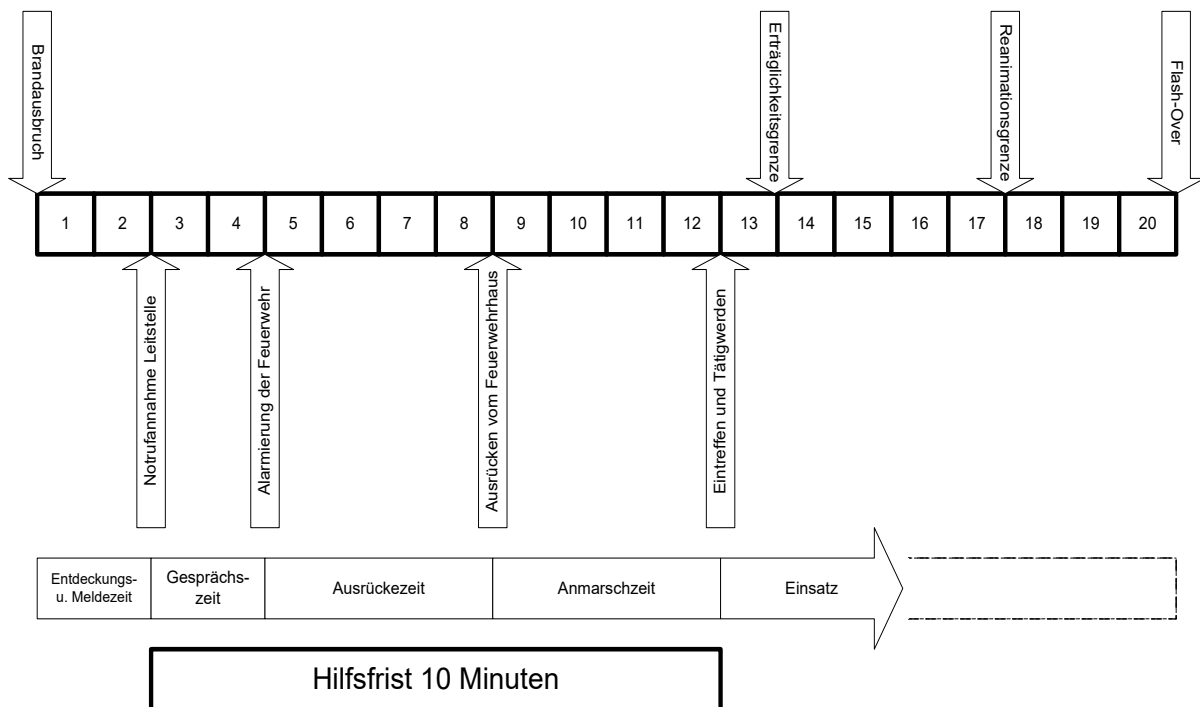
Brandausbruch

Erträglichkeitsgrenze

Reanimationsgrenze

Flash-Over

| 1 | 2 | 3 | 4 | 5 | 6 | 7 | 8 | 9 | 10 | 11 | 12 | 13 | 14 | 15 | 16 | 17 | 18 | 19 | 20 |
|---|---|---|---|---|---|---|---|---|---|---|---|---|---|---|---|---|---|---|---|

Notrufannahme Leitstelle

Alarmierung der Feuerwehr

Ausrücken vom Feuerwehrhaus

Eintreffen und Tätigwerden

| Entdeckungs- u. Meldezeit | Gesprächs- zeit | Ausrückezeit | Anmarschzeit | Einsatz |
|---|---|---|---|---|

Hilfsfrist 10 Minuten